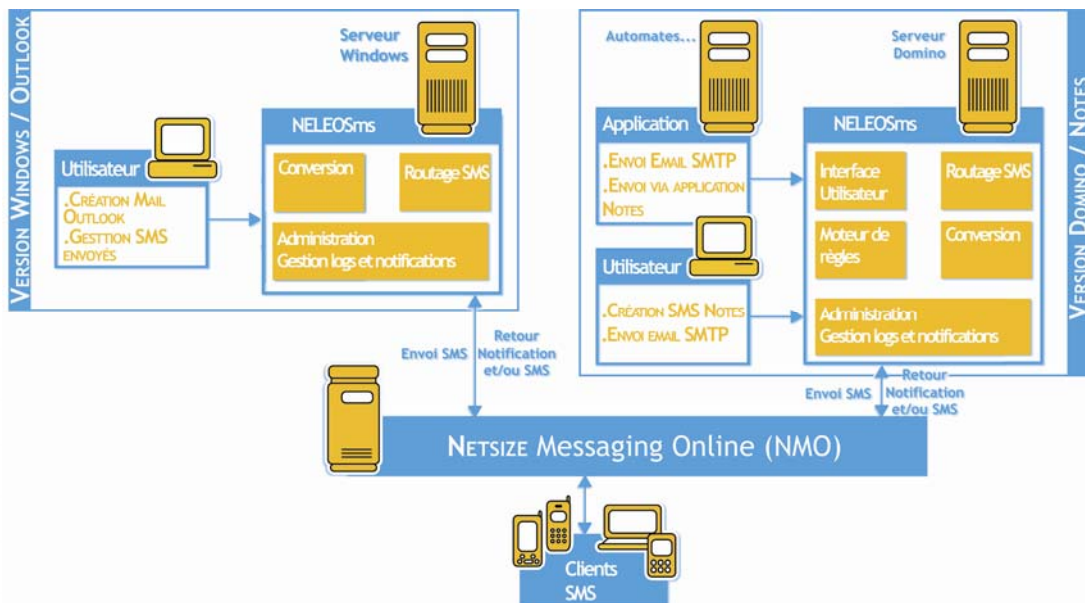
Version Windows / Outlook

Serveur Windows

NELEOSms

Conversion

Routage SMS

Administration
Gestion logs et notifications

Utilisateur

.Création Mail Outlook
.Gesttion SMS envoyés

Automates...

Serveur Domino

Version Domino / Notes

Application

.Envoi Email SMTP
.Envoi via application Notes

Utilisateur

.Création SMS Notes
.Envoi email SMTP

NELEOSms

Interface Utilisateur

Routage SMS

Moteur de règles

Conversion

Administration
Gestion logs et notifications

Envoi SMS

Retour Notification et/ou SMS

Envoi SMS

Retour Notification et/ou SMS

Netsize Messaging Online (NMO)

Clients SMS